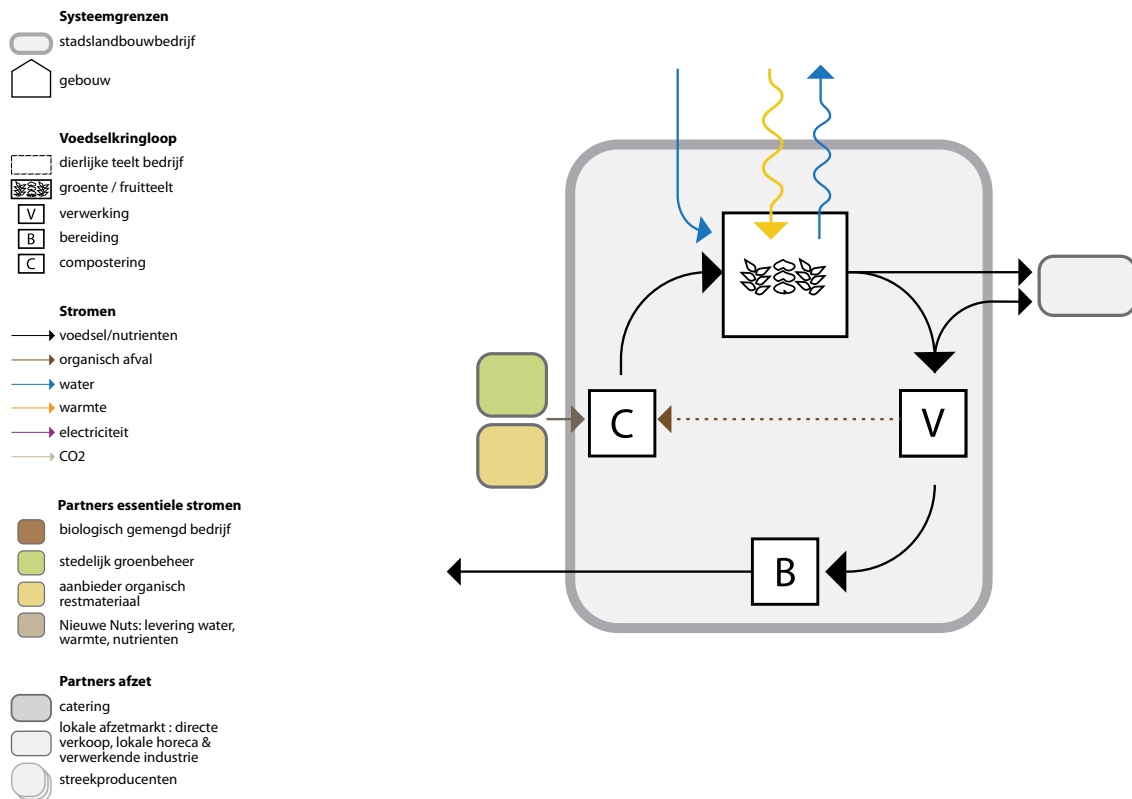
Systeemgrenzen
stadslandbouwbedrijf
gebouw

Voedselkringloop
dierlijke teelt bedrijf
groente / fruitteelt
V verwerking
B bereiding
C compostering

Stromen
voedsel/nutrienten
organisch afval
water
warmte
electriciteit
CO2

Partners essentiele stromen
biologisch gemengd bedrijf
stedelijk groenbeheer
aanbieder organisch restmateriaal
Nieuwe Nuts: levering water, warmte, nutrienten

Partners afzet
catering
lokale afzetmarkt : directe verkoop, lokale horeca & verwerkende industrie
streekproducenten

C
V
B